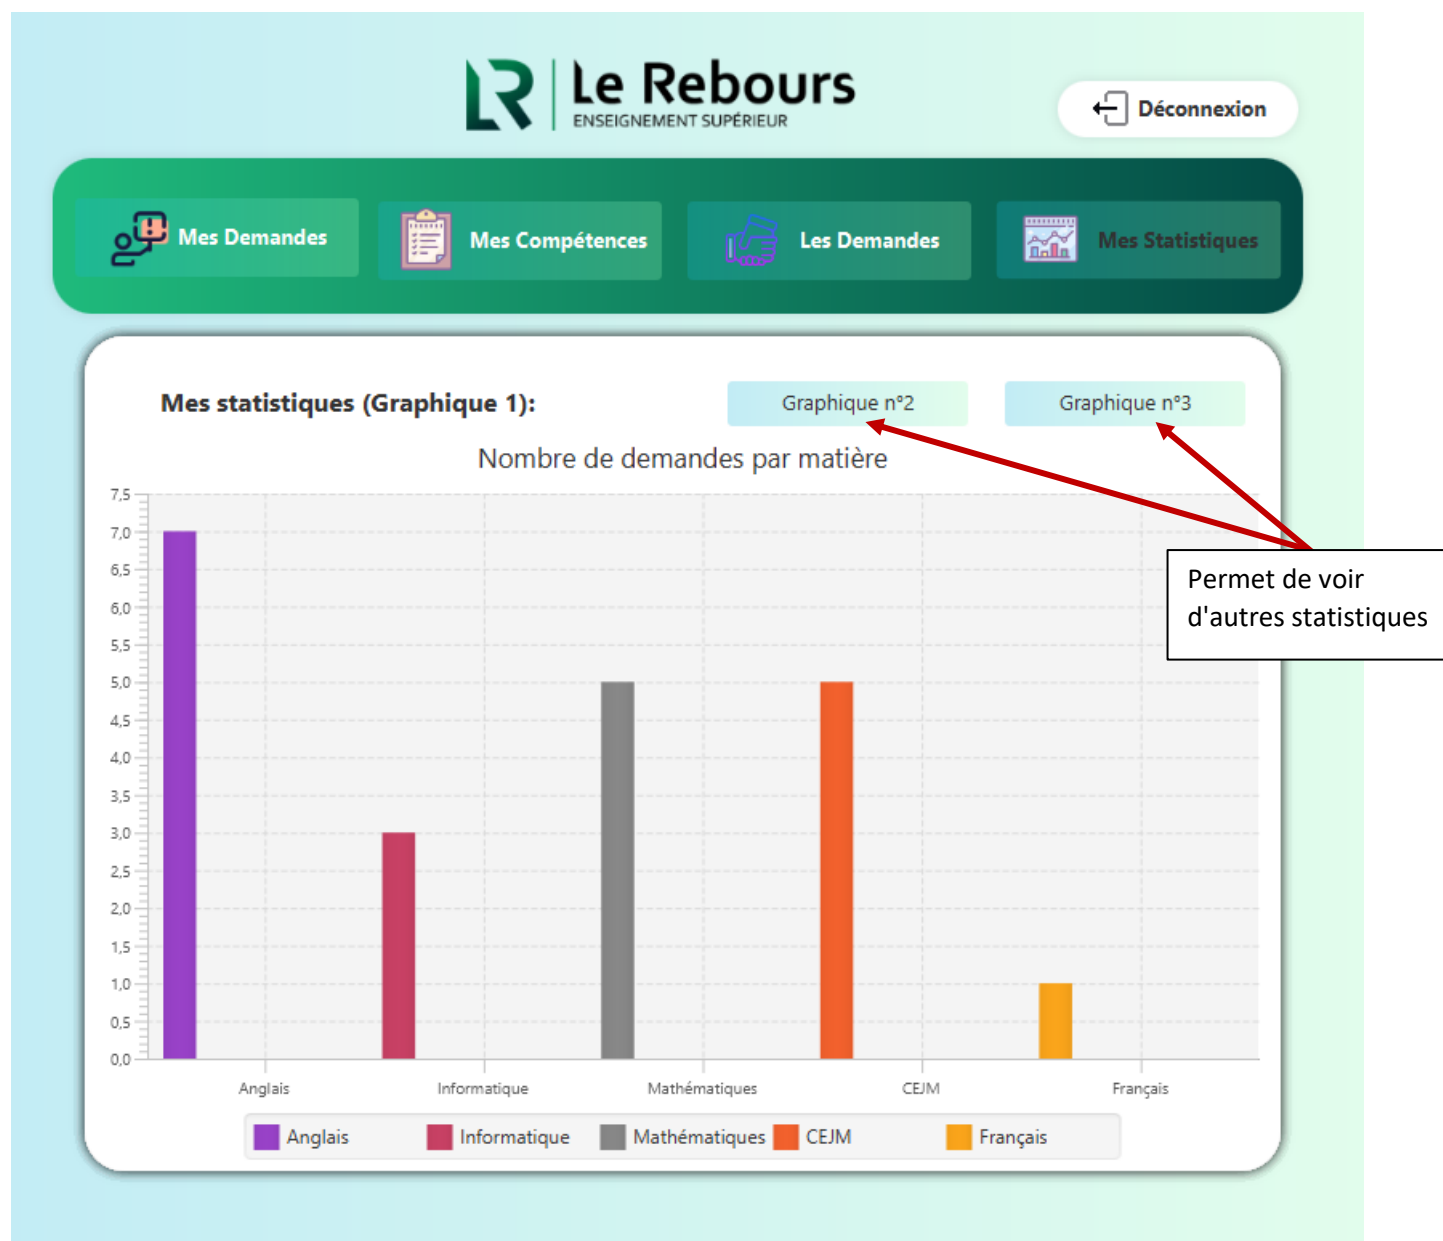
LR Le Rebours
ENSEIGNEMENT SUPÉRIEUR

Déconnexion

Mes Demandes
Mes Compétences
Les Demandes
Mes Statistiques

Mes statistiques (Graphique 1):
Graphique n°2
Graphique n°3

Permet de voir d'autres statistiques

Nombre de demandes par matière

7,5
7,0
6,5
6,0
5,5
5,0
4,5
4,0
3,5
3,0
2,5
2,0
1,5
1,0
0,5
0,0

Anglais
Informatique
Mathématiques
CEJM
Français

Anglais
Informatique
Mathématiques
CEJM
Français